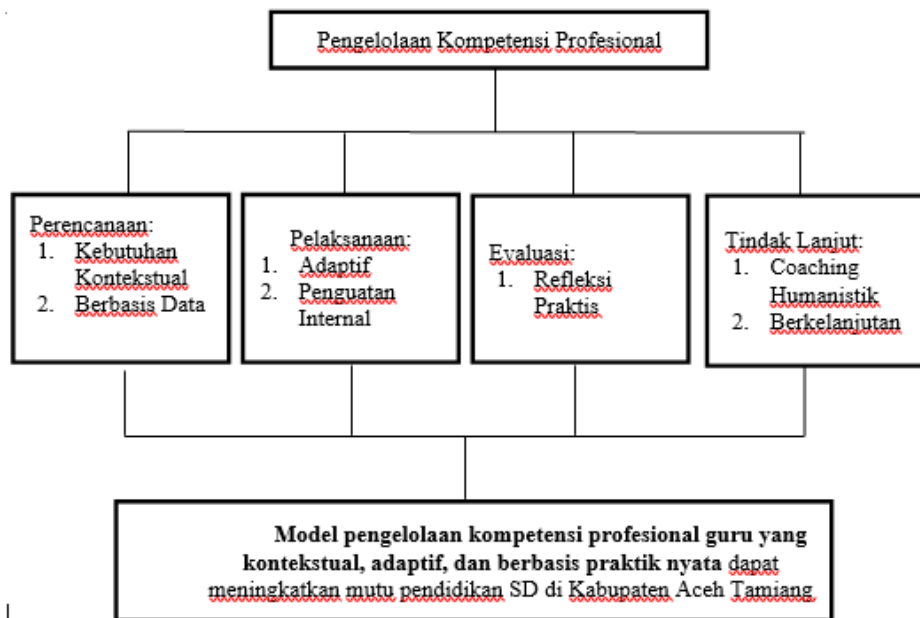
Pengelolaan Kompetensi Profesional

Perencanaan:
1. Kebutuhan Kontekstual
2. Berbasis Data

Pelaksanaan:
1. Adaptif
2. Penguatan Internal

Evaluasi:
1. Refleksi Praktis

Tindak Lanjut:
1. Coaching Humanistik
2. Berkelanjutan

Model pengelolaan kompetensi profesional guru yang kontekstual, adaptif, dan berbasis praktik nyata dapat meningkatkan mutu pendidikan SD di Kabupaten Aceh Tamiang